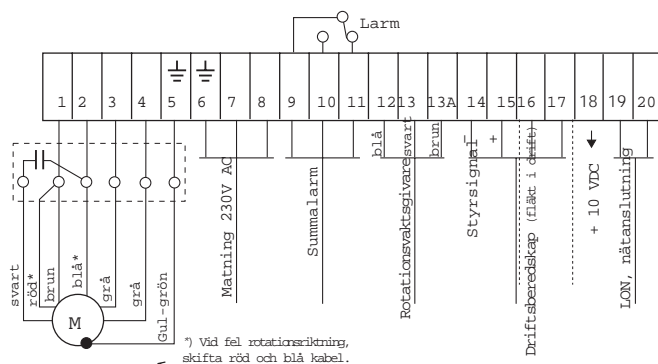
Larm

1 2 3 4 5 6 7 8 9 10 11 12 13 13A 14 15 16 17 18 19 20

svart
röd*
brun
blå*
grå
grå
Gul-grön

M

Matning 230V AC

Summalarm

blå
Rotationsvaktsgivare
svart
brun

Styrsignal
−
+

Driftsberedskap (fläkt i drift)

+ 10 VDC

LON, nätanslutning

*) Vid fel rotationsriktning, skifta röd och blå kabel.